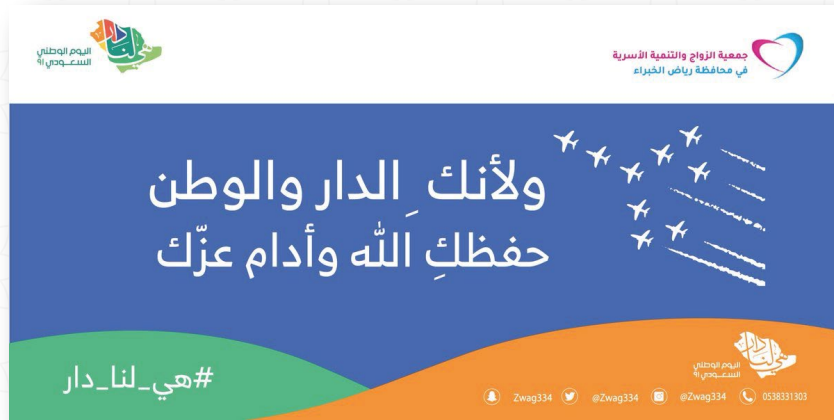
جمعية الزواج والتنمية الأسرية
في محافظة رياض الخبراء

هي لنا دار
اليوم الوطني السعودي ٩١

ولأنكِ الدار والوطن
حفظكِ الله وأدام عزّك

#هي_لنا_دار

هي لنا دار
اليوم الوطني السعودي ٩١

Zwag334
@Zwag334
@Zwag334
0538331303